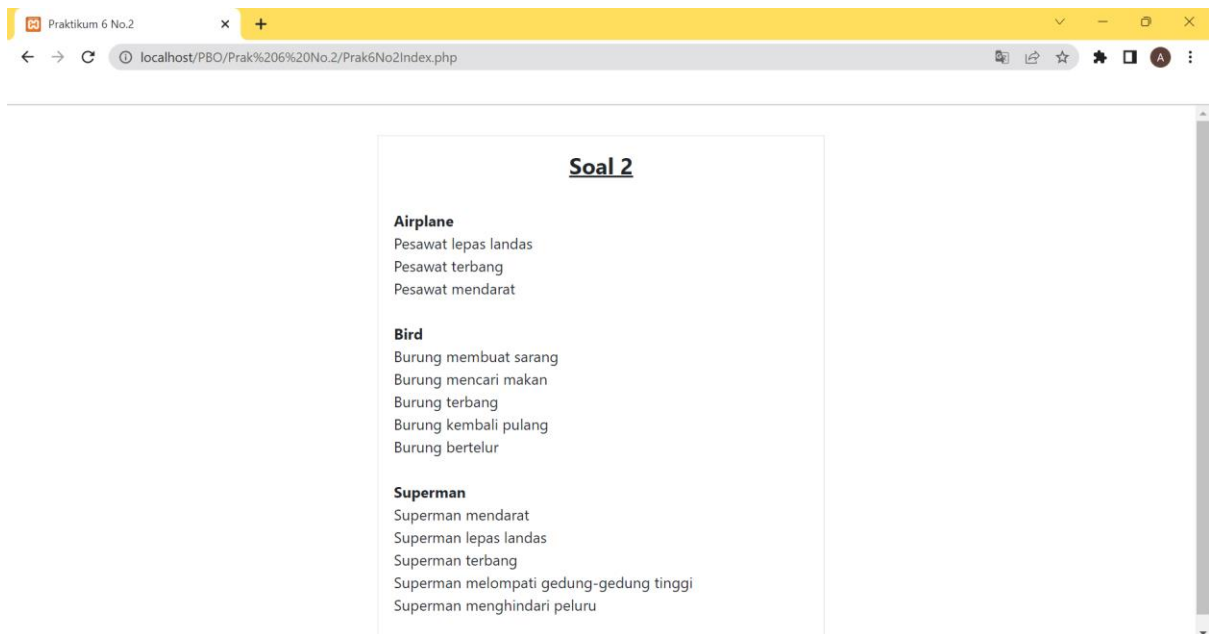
Praktikum 6 No.2

localhost/PBO/Prak%206%20No.2/Prak6No2Index.php

A

Soal 2

Airplane
Pesawat lepas landas
Pesawat terbang
Pesawat mendarat

Bird
Burung membuat sarang
Burung mencari makan
Burung terbang
Burung kembali pulang
Burung bertelur

Superman
Superman mendarat
Superman lepas landas
Superman terbang
Superman melompati gedung-gedung tinggi
Superman menghindari peluru